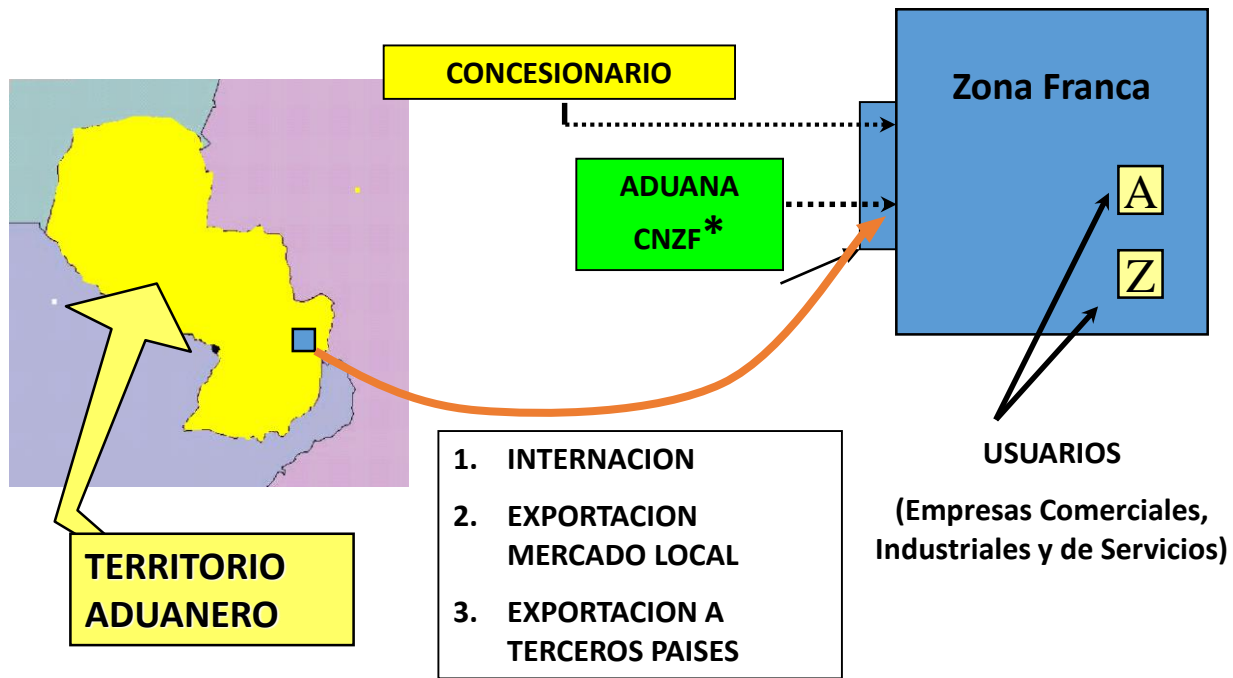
CONCESIONARIO

ADUANA
CNZF*

Zona Franca

A

Z

TERRITORIO ADUANERO

1. INTERNACION
2. EXPORTACION MERCADO LOCAL
3. EXPORTACION A TERCEROS PAISES

USUARIOS

(Empresas Comerciales, Industriales y de Servicios)